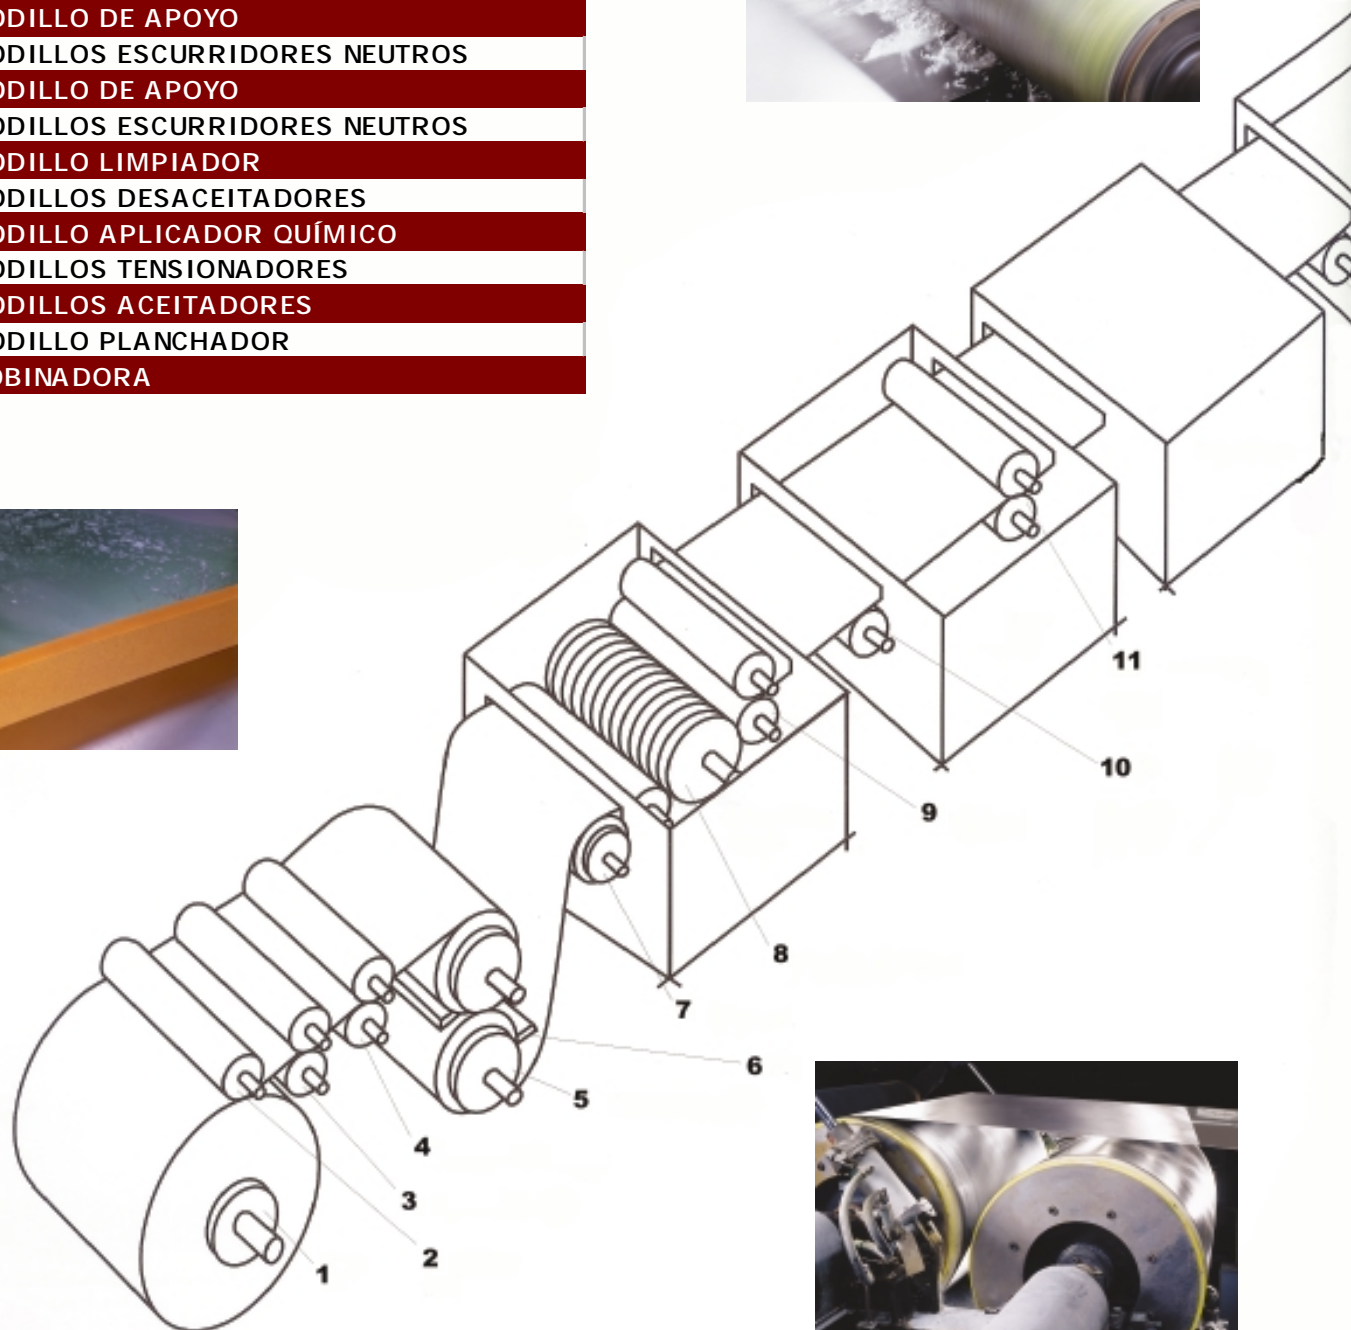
DILLO DE APOYO
DILLOS ESCURRIDORES NEUTROS
DILLO DE APOYO
DILLOS ESCURRIDORES NEUTROS
DILLO LIMPIADOR
DILLOS DESACEITADORES
DILLO APLICADOR QUÍMICO
DILLOS TENSIONADORES
DILLOS ACEITADORES
DILLO PLANCHADOR
BINADORA

11
10
9
8
7
6
5
4
3
2
1